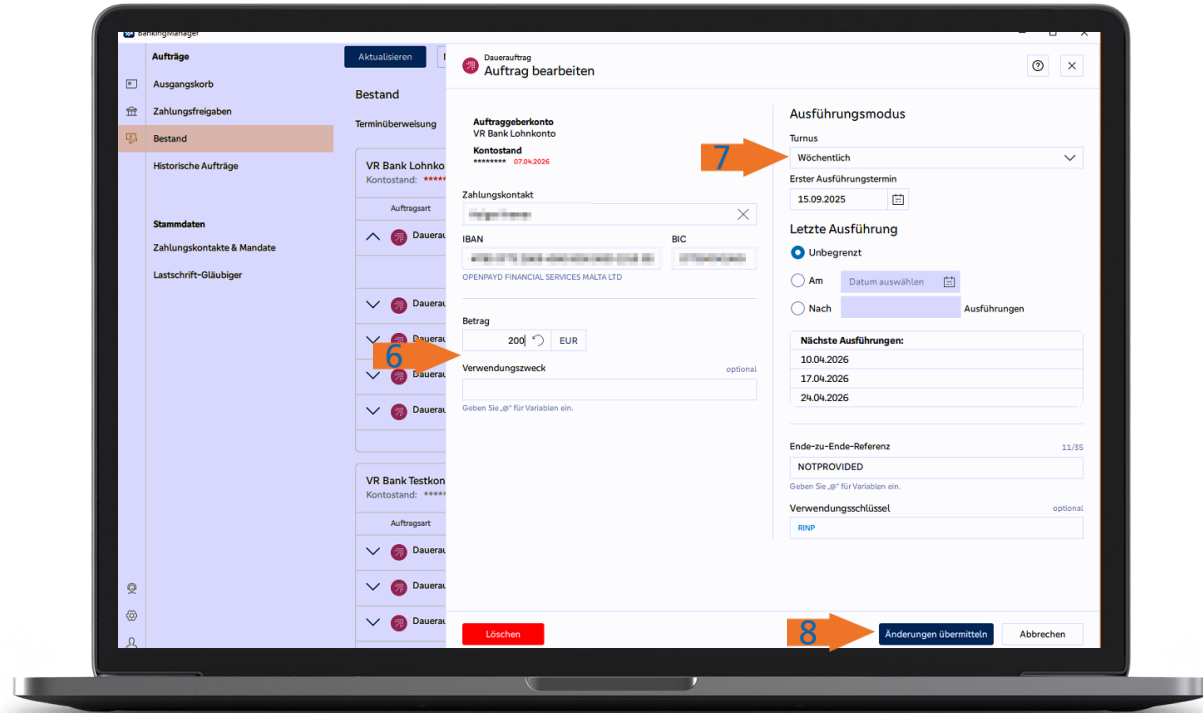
BankingManager

Aufträge

Ausgangskorb

Zahlungsfreigaben

Bestand

Historische Aufträge

Stammdaten

Zahlungskontakte & Mandate

Lastschrift-Gläubiger

Aktualisieren

Bestand

Terminüberweisung

VR Bank Lohnko

Kontostand: \*\*\*\*

Auftragsart

Dauerau

Dauerau

Dauerau

Dauerau

Dauerau

VR Bank Testkon

Kontostand: \*\*\*\*

Auftragsart

Dauerau

Dauerau

Dauerau

Dauerauftrag

Auftrag bearbeiten

Auftraggeberkonto

VR Bank Lohnkonto

Kontostand

\*\*\*\*\*\*\*\* 07.04.2026

Zahlungskontakt

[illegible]

IBAN

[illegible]

BIC

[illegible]

OPENPAYD FINANCIAL SERVICES MALTA LTD

Betrag

200

EUR

6

Verwendungszweck

optional

Geben Sie „@" für Variablen ein.

Ausführungsmodus

Turnus

7

Wöchentlich

Erster Ausführungstermin

15.09.2025

Letzte Ausführung

Unbegrenzt

Am

Datum auswählen

Nach

Ausführungen

Nächste Ausführungen:

10.04.2026

17.04.2026

24.04.2026

Ende-zu-Ende-Referenz

11/35

NOTPROVIDED

Geben Sie „@" für Variablen ein.

Verwendungsschlüssel

optional

RINP

Löschen

8

Änderungen übermitteln

Abbrechen